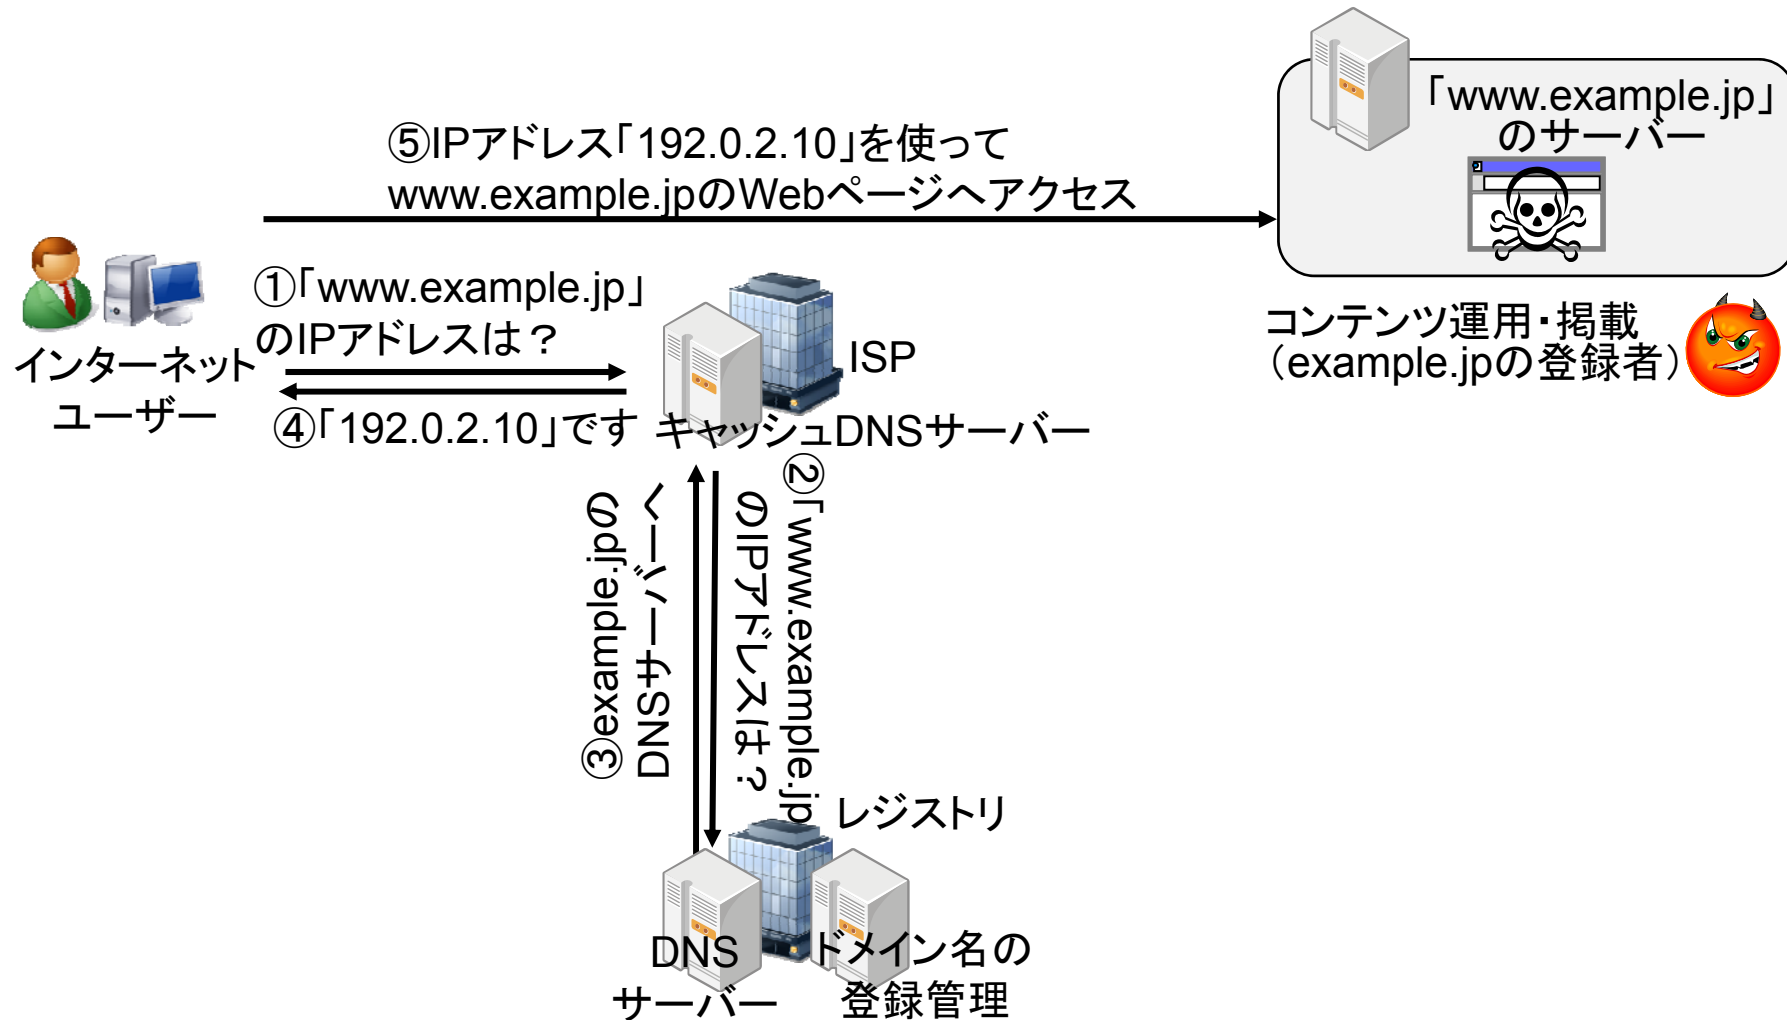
⑤IPアドレス「192.0.2.10」を使って www.example.jpのWebページへアクセス

「www.example.jp」のサーバー

①「www.example.jp」のIPアドレスは？

インターネットユーザー

ISP

④「192.0.2.10」です

キャッシュDNSサーバー

コンテンツ運用・掲載（example.jpの登録者）

③example.jpのDNSサーバー

②「www.example.jpのIPアドレスは？

レジストリ

DNSサーバー

ドメイン名の登録管理